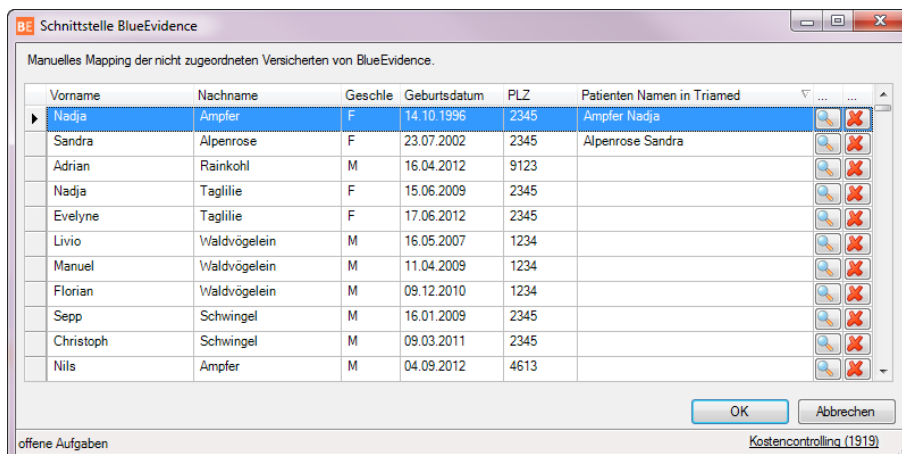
BE Schnittstelle BlueEvidence

Manuelles Mapping der nicht zugeordneten Versicherten von BlueEvidence.

| Vorname | Nachname | Geschle | Geburtsdatum | PLZ | Patienten Namen in Triamed | ... | ... |
|---|---|---|---|---|---|---|---|
| Nadja | Ampfer | F | 14.10.1996 | 2345 | Ampfer Nadja | | |
| Sandra | Alpenrose | F | 23.07.2002 | 2345 | Alpenrose Sandra | | |
| Adrian | Rainkohl | M | 16.04.2012 | 9123 | | | |
| Nadja | Taglilie | F | 15.06.2009 | 2345 | | | |
| Evelyne | Taglilie | F | 17.06.2012 | 2345 | | | |
| Livio | Waldvögelein | M | 16.05.2007 | 1234 | | | |
| Manuel | Waldvögelein | M | 11.04.2009 | 1234 | | | |
| Florian | Waldvögelein | M | 09.12.2010 | 1234 | | | |
| Sepp | Schwingel | M | 16.01.2009 | 2345 | | | |
| Christoph | Schwingel | M | 09.03.2011 | 2345 | | | |
| Nils | Ampfer | M | 04.09.2012 | 4613 | | | |

OK
Abbrechen

offene Aufgaben
Kostencontrolling (1919)